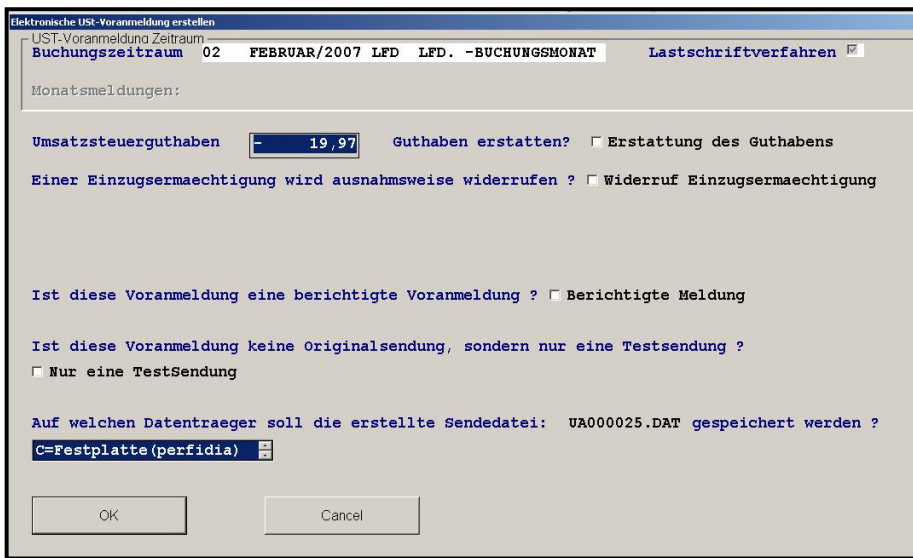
Elektronische USt-Voranmeldung erstellen

UST-Voranmeldung Zeitraum

Buchungszeitraum 02 FEBRUAR/2007 LFD LFD. -BUCHUNGSMONAT

Lastschriftverfahren

Monatsmeldungen:

Umsatzsteuerguthaben - 19,97 Guthaben erstatten? Erstattung des Guthabens

Einer Einzugsermaechtigung wird ausnahmsweise widerrufen ? Widerruf Einzugsermaechtigung

Ist diese Voranmeldung eine berichtigte Voranmeldung ? Berichtigte Meldung

Ist diese Voranmeldung keine Originalsendung, sondern nur eine Testsendung ?

Nur eine TestSendung

Auf welchen Datentraeger soll die erstellte Sendedatei: UA000025.DAT gespeichert werden ?

C=Festplatte(perfidia)

OK

Cancel